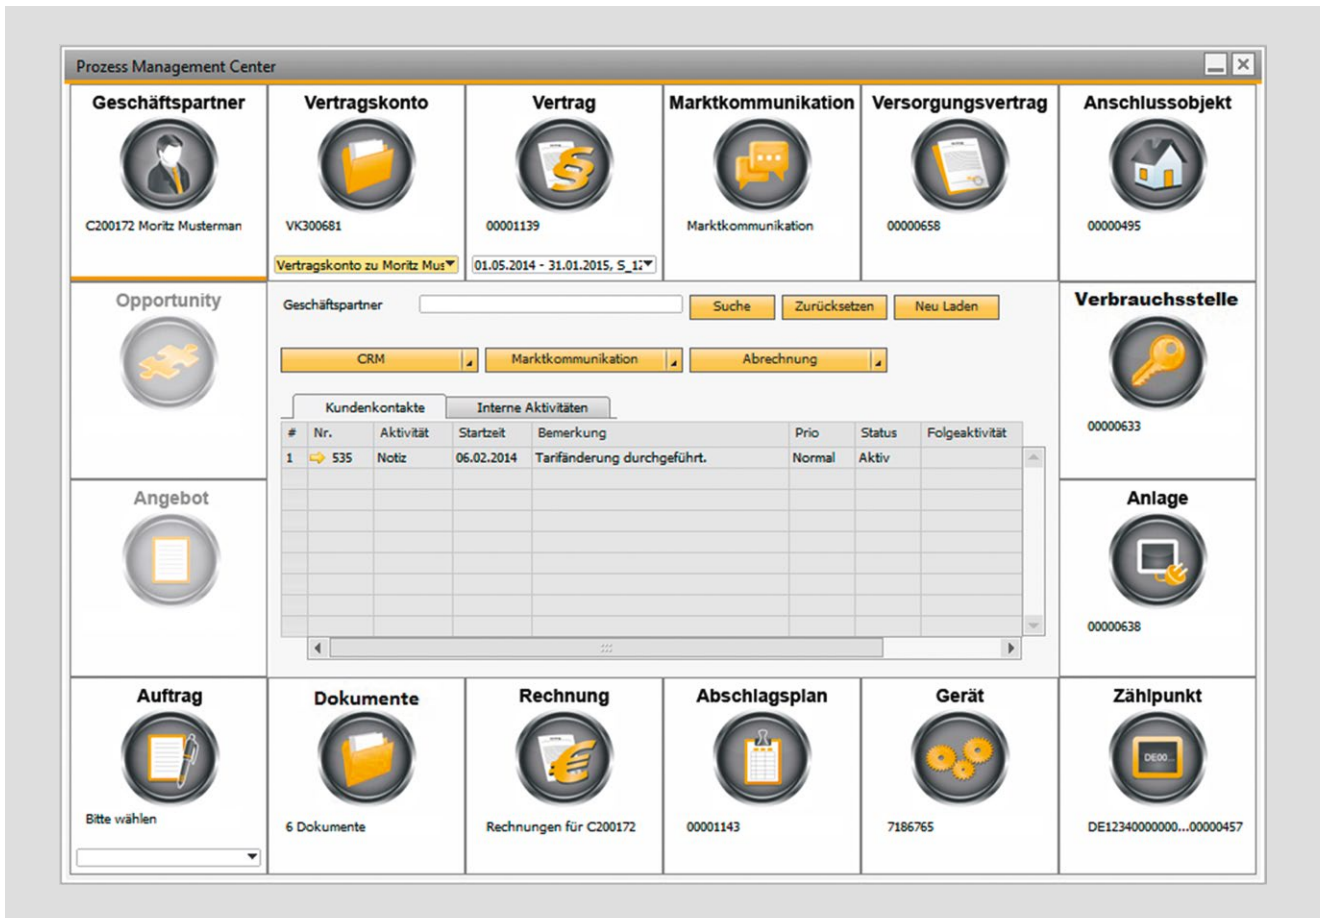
Prozess Management Center

Geschäftspartner
C200172 Moritz Musterman

Vertragskonto
VK300681
Vertragskonto zu Moritz Mus

Vertrag
00001139
01.05.2014 - 31.01.2015, S_1

Marktkommunikation
Marktkommunikation

Versorgungsvertrag
00000658

Anschlussobjekt
00000495

Opportunity

Geschäftspartner
Suche
Zurücksetzen
Neu Laden

CRM
Marktkommunikation
Abrechnung

Kundenkontakte
Interne Aktivitäten

| # | Nr. | Aktivität | Startzeit | Bemerkung | Prio | Status | Folgeaktivität |
|---|---|---|---|---|---|---|---|
| 1 | 535 | Notiz | 06.02.2014 | Tarifänderung durchgeführt. | Normal | Aktiv | |

Verbrauchsstelle
00000633

Angebot

Anlage
00000638

Auftrag
Bitte wählen

Dokumente
6 Dokumente

Rechnung
Rechnungen für C200172

Abschlagsplan
00001143

Gerät
7186765

Zählpunkt
DE00...
DE12340000000...00000457